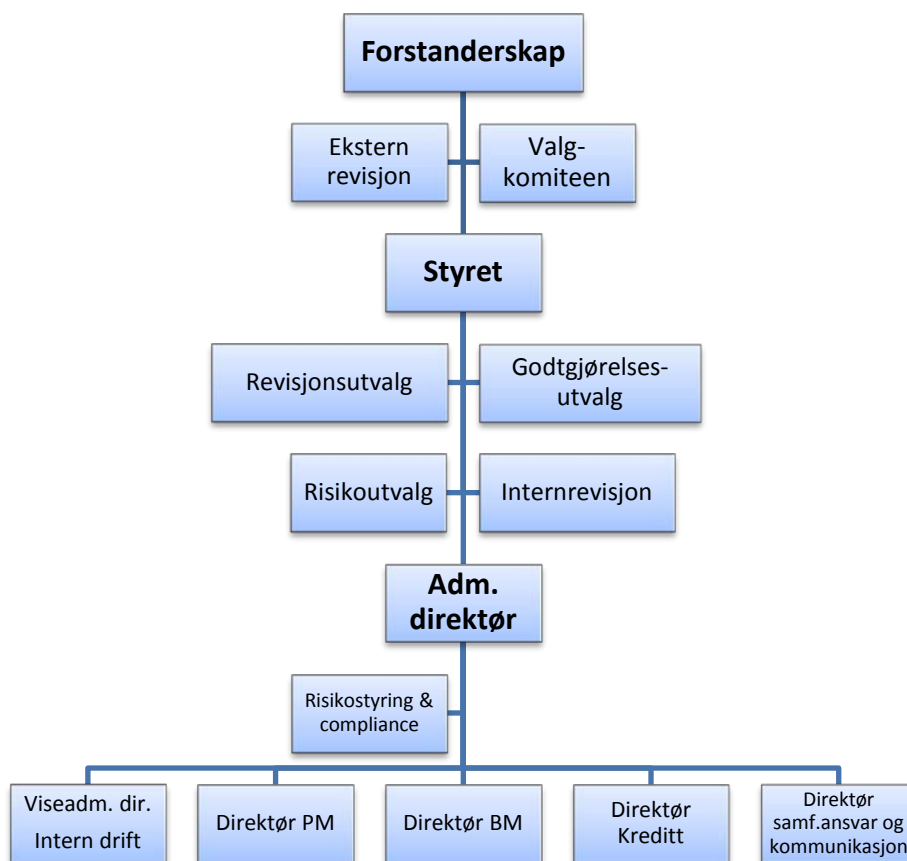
Forstanderskap

Ekstern revisjon

Valgkomiteen

Styret

Revisjonsutvalg

Godtgjørelsesutvalg

Risikoutvalg

Internrevisjon

Adm. direktør

Risikostyring & compliance

Viseadm. dir. Intern drift

Direktør PM

Direktør BM

Direktør Kreditt

Direktør samf.ansvar og kommunikasjon